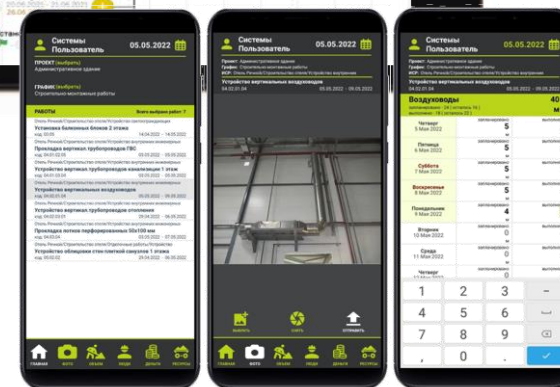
Системы Пользователь 05.05.2022

ПРОЕКТ (выбрать)
Административное здание

ГРАФИК (выбрать)
Строительно-монтажные работы

РАБОТЫ Всего выбрано работ: 7

Установка балконных блоков 2 этажа
код: 00.05 14.04.2022 - 14.05.2022

Прокладка вертикал трубопроводов ГВС
код: 04.01.03.05 05.03.2022 - 05.05.2022

Устройство вертикал трубопроводов канализации 1 этаж
код: 04.01.03.06 05.03.2022 - 05.05.2022

Устройство вертикальных воздуховодов
код: 04.01.01.04 05.03.2022 - 05.05.2022

Устройство вертикал трубопроводов отопления
код: 04.02.01.01 05.03.2022 - 05.05.2022

Прокладка лотков перфорированных 50x100 мм
код: 04.03.04 28.03.2022 - 08.05.2022

Устройство облицовки стен плиткой санузлов 1 этажа
код: 05.03.02 25.04.2022 - 06.05.2022

ГЛАВНАЯ ФОТО ОБЪЕМ ЛЮДИ ДЕНЬГИ РЕСУРСЫ

Системы Пользователь 05.05.2022

Проект: Административное здание
График: Строительно-монтажные работы

Устройство вертикальных воздуховодов
04.01.01.04 05.03.2022 - 05.05.2022

ВЫБРАТЬ СНЯТЬ ОТПРАВИТЬ

ГЛАВНАЯ ФОТО ОБЪЕМ ЛЮДИ ДЕНЬГИ РЕСУРСЫ

Системы Пользователь 05.05.2022

Воздуховоды 40

| | запланировано | выполн |
|---|---|---|
| Четверг 5 Май 2022 | 5 | |
| Пятница 6 Май 2022 | 5 | |
| Суббота 7 Май 2022 | 5 | |
| Воскресенье 8 Май 2022 | 5 | |
| Понедельник 9 Май 2022 | 4 | |
| Вторник 10 Май 2022 | 0 | |
| Среда 11 Май 2022 | 0 | |
| Четверг 12 Май 2022 | | |

1 2 3 -
4 5 6
7 8 9
, 0 .